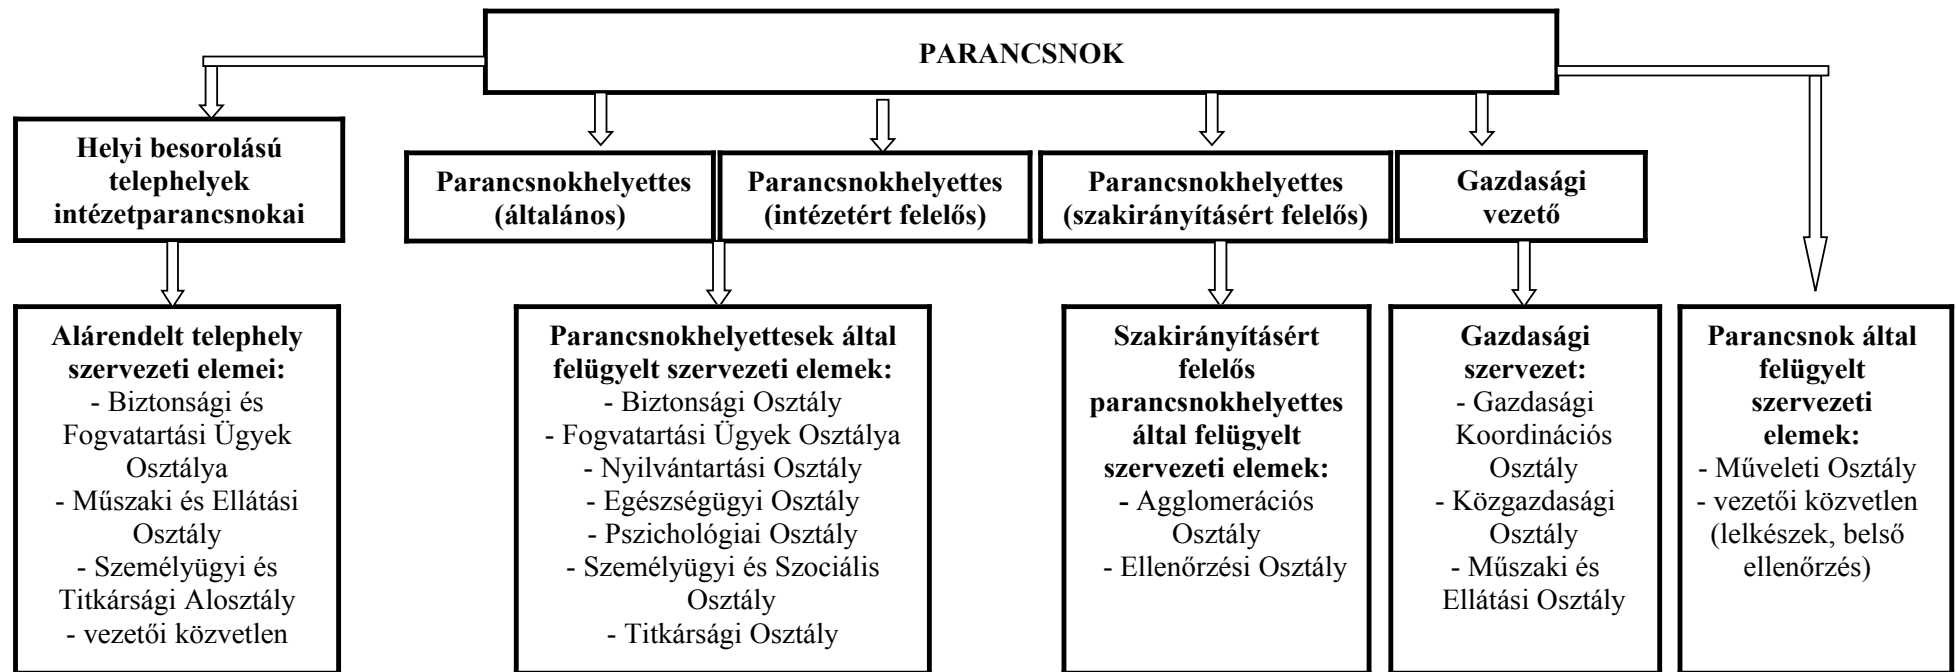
PARANCSNOK

Helyi besorolású telephelyek intézetparancsnokai

Parancsnokhelyettes (általános)

Parancsnokhelyettes (intézetért felelős)

Parancsnokhelyettes (szakirányításért felelős)

Gazdasági vezető

Alárendelt telephely szervezeti elemei:
- Biztonsági és Fogvatartási Ügyek Osztálya
- Műszaki és Ellátási Osztály
- Személyügyi és Titkársági Alosztály
- vezetői közvetlen

Parancsnokhelyettesek által felügyelt szervezeti elemek:
- Biztonsági Osztály
- Fogvatartási Ügyek Osztálya
- Nyilvántartási Osztály
- Egészségügyi Osztály
- Pszichológiai Osztály
- Személyügyi és Szociális Osztály
- Titkársági Osztály

Szakirányításért felelős parancsnokhelyettes által felügyelt szervezeti elemek:
- Agglomerációs Osztály
- Ellenőrzési Osztály

Gazdasági szervezet:
- Gazdasági Koordinációs Osztály
- Közgazdasági Osztály
- Műszaki és Ellátási Osztály

Parancsnok által felügyelt szervezeti elemek:
- Műveleti Osztály
- vezetői közvetlen (lelkészek, belső ellenőrzés)